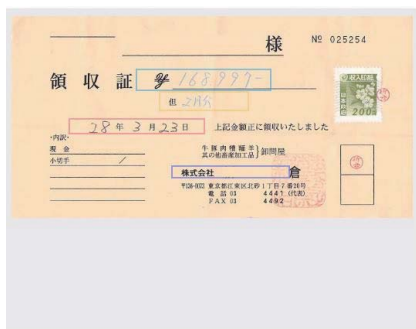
様 № 025254

領 収 証 ¥168,999-

但 2月分

28 年 3 月 23 日 上記金額正に領収いたしました

・内訳・
現金
小切手 ✓

牛豚肉精肉卸其の他畜産加工品 卸問屋

株式会社 倉

〒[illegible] 東京都江東区北砂1丁目7番16号
電話 03 4441 (代表)
FAX 03 4492

収入印紙 200